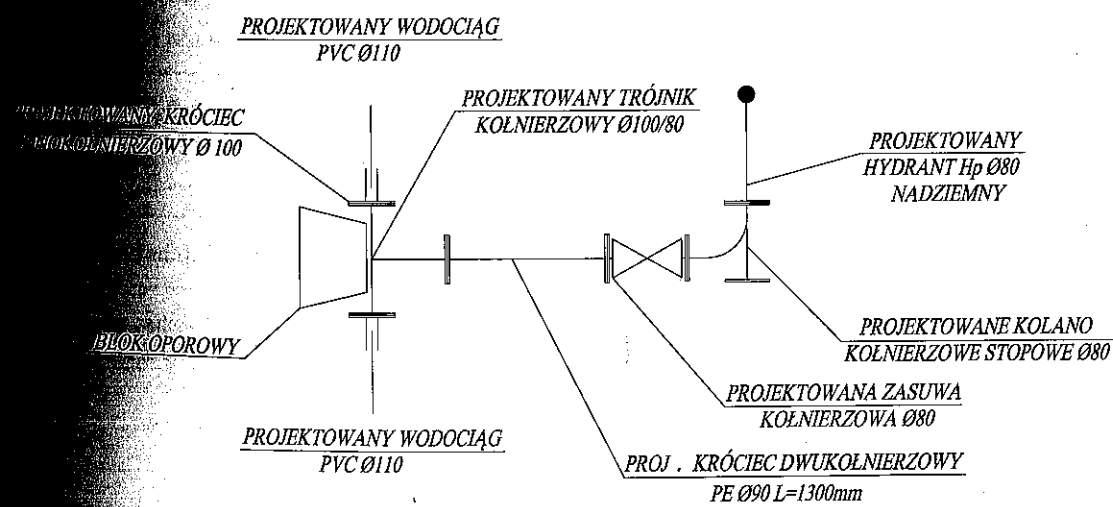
PROJEKTOWANY WODOCIĄG
PVC Ø110

PROJEKTOWANY KRÓCIEC
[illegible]KOŁNIERZOWY Ø 100

PROJEKTOWANY TRÓJNIK
KOŁNIERZOWY Ø100/80

PROJEKTOWANY
HYDRANT Hp Ø80
NADZIEMNY

BLOK OPOROWY

PROJEKTOWANE KOLANO
KOŁNIERZOWE STOPOWE Ø80

PROJEKTOWANA ZASUWA
KOŁNIERZOWA Ø80

PROJEKTOWANY WODOCIĄG
PVC Ø110

PROJ . KRÓCIEC DWUKOŁNIERZOWY
PE Ø90 L=1300mm